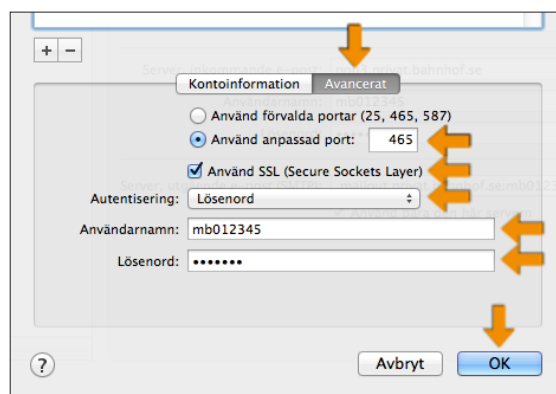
+ −

Kontoinformation Avancerat

Använd förvalda portar (25, 465, 587)
Använd anpassad port: 465

Använd SSL (Secure Sockets Layer)

Autentisering: Lösenord

Användarnamn: mb012345

Lösenord: •••••••

?

Avbryt OK